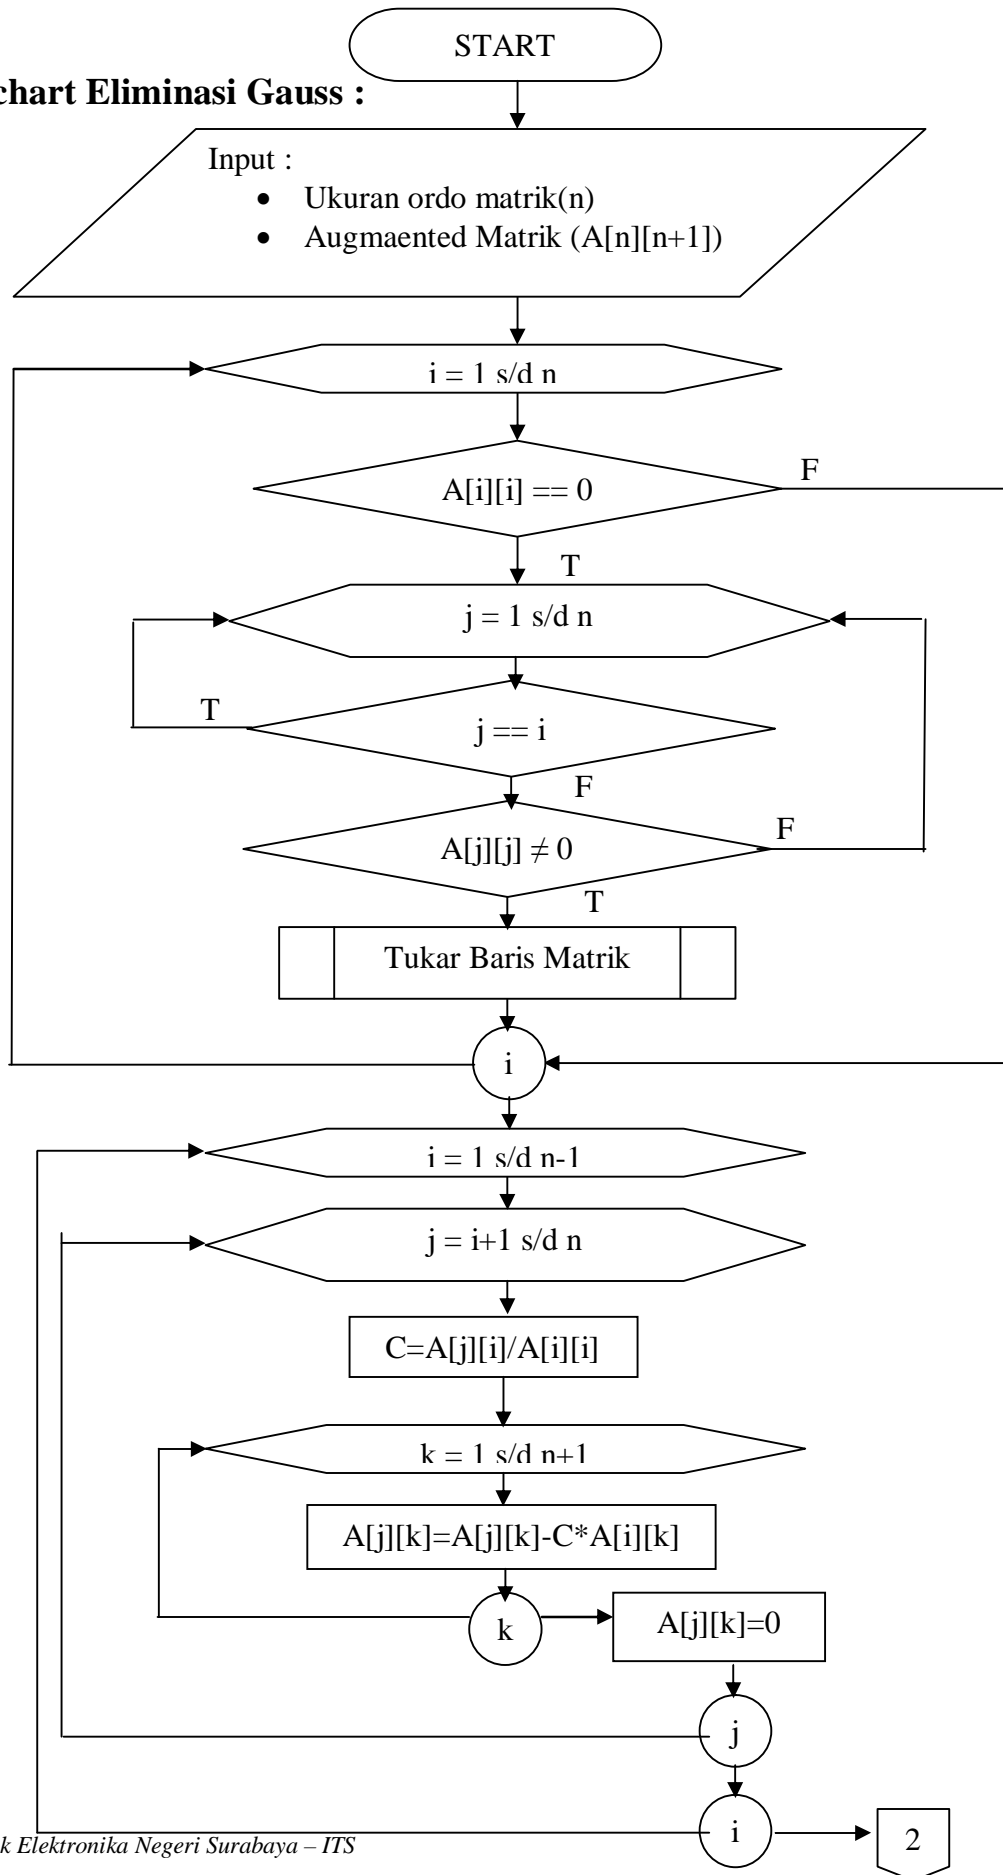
chart Eliminasi Gauss :

START

Input :
- Ukuran ordo matrik(n)
- Augmaented Matrik (A[n][n+1])

i = 1 s/d n

A[i][i] == 0

F

T

j = 1 s/d n

T

j == i

F

A[j][j] $\neq$ 0

F

T

Tukar Baris Matrik

i

i = 1 s/d n-1

j = i+1 s/d n

C=A[j][i]/A[i][i]

k = 1 s/d n+1

A[j][k]=A[j][k]-C*A[i][k]

k

A[j][k]=0

j

i

2

k Elektronika Negeri Surabaya – ITS